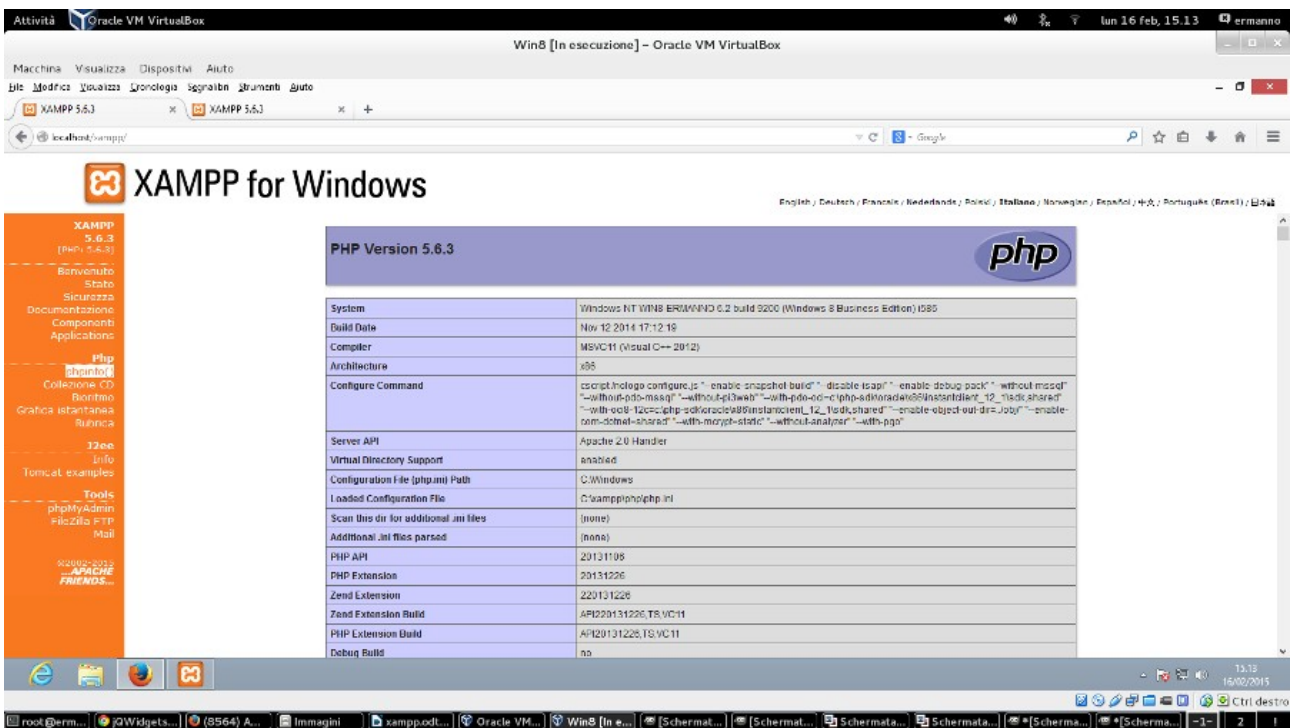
Attività Oracle VM VirtualBox

lun 16 feb, 15.13 ermanno

Win8 [In esecuzione] - Oracle VM VirtualBox

Macchina Visualizza Dispositivi Aiuto

File Modifica Visualizza Cronologia Segnalibri Strumenti Aiuto

XAMPP 5.6.3 × XAMPP 5.6.3 × +

localhost/xampp/

Google

XAMPP for Windows

English / Deutsch / Francais / Nederlands / Polski / Italiano / Norwegian / Español / 中文 / Português (Brasil) / 日本語

XAMPP
5.6.3
[PHP: 5.6.3]

Benvenuto
Stato
Sicurezza
Documentazione
Componenti
Applications

Php
phpinfo()
Collezione CD
Bioritmo
Grafica istantanea
Rubrica

J2ee
Info
Tomcat examples

Tools
phpMyAdmin
FileZilla FTP
Mail

©2002-2015
...APACHE FRIENDS...

PHP Version 5.6.3

php

| | |
|---|---|
| System | Windows NT WIN8 ERMANNO 6.2 build 9200 (Windows 8 Business Edition) i586 |
| Build Date | Nov 12 2014 17:12:19 |
| Compiler | MSVC11 (Visual C++ 2012) |
| Architecture | x86 |
| Configure Command | cscript /nologo configure.js "--enable-snapshot-build" "--disable-isapi" "--enable-debug-pack" "--without-mssql" "--without-pdo-mssql" "--without-pi3web" "--with-pdo-oci=c:\php-sdk\oracle\x86\instantclient_12_1\sdk,shared" "--with-oci8-12c=c:\php-sdk\oracle\x86\instantclient_12_1\sdk,shared" "--enable-object-out-dir=../obj/" "--enable-com-dotnet=shared" "--with-mcrypt=static" "--without-analyzer" "--with-pgo" |
| Server API | Apache 2.0 Handler |
| Virtual Directory Support | enabled |
| Configuration File (php.ini) Path | C:\Windows |
| Loaded Configuration File | C:\xampp\php\php.ini |
| Scan this dir for additional .ini files | (none) |
| Additional .ini files parsed | (none) |
| PHP API | 20131106 |
| PHP Extension | 20131226 |
| Zend Extension | 220131226 |
| Zend Extension Build | API220131226,TS,VC11 |
| PHP Extension Build | API20131226,TS,VC11 |
| Debug Build | no |

15.13
16/02/2015

Ctrl destro

root@erm... | QWidgets... | (8564) A... | Immagini | xampp.odt... | Oracle VM... | Win8 [In e... | [Schermat... | [Schermat... | Schermata... | Schermata... | *[Scherma... | *[Scherma... | -1- | 2 | !